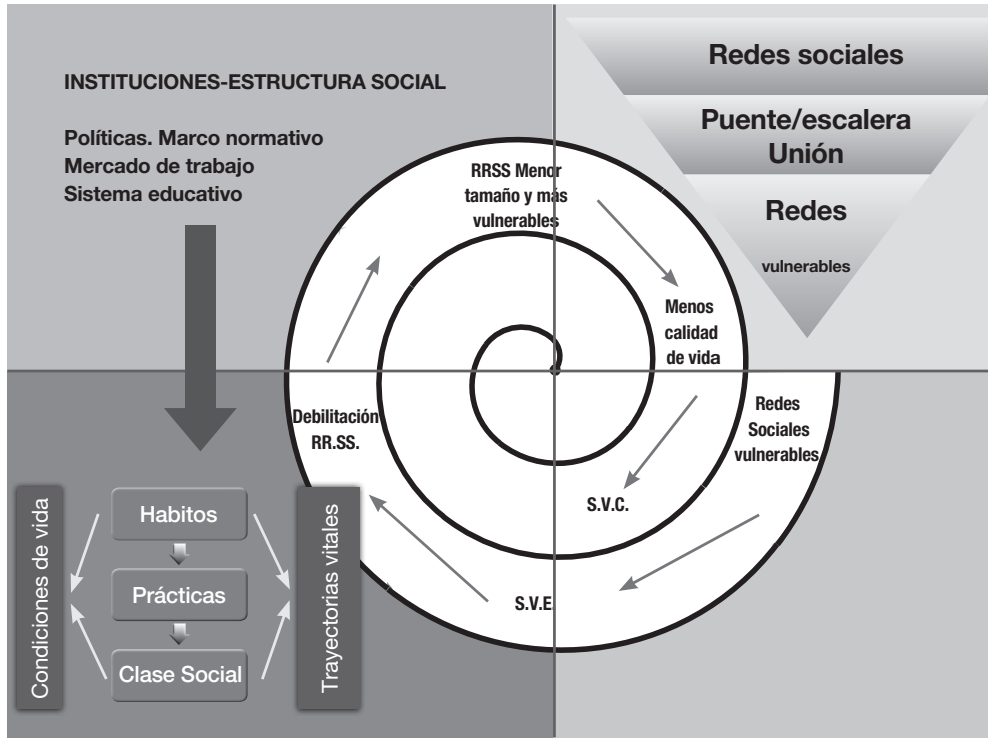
INSTITUCIONES-ESTRUCTURA SOCIAL

Políticas. Marco normativo
Mercado de trabajo
Sistema educativo

Redes sociales

Puente/escalera
Unión

Redes

vulnerables

RRSS Menor tamaño y más vulnerables

Menos calidad de vida

Redes Sociales vulnerables

Debilitación RR.SS.

S.V.C.

S.V.E

Condiciones de vida

Habitos

Prácticas

Clase Social

Trayectorias vitales